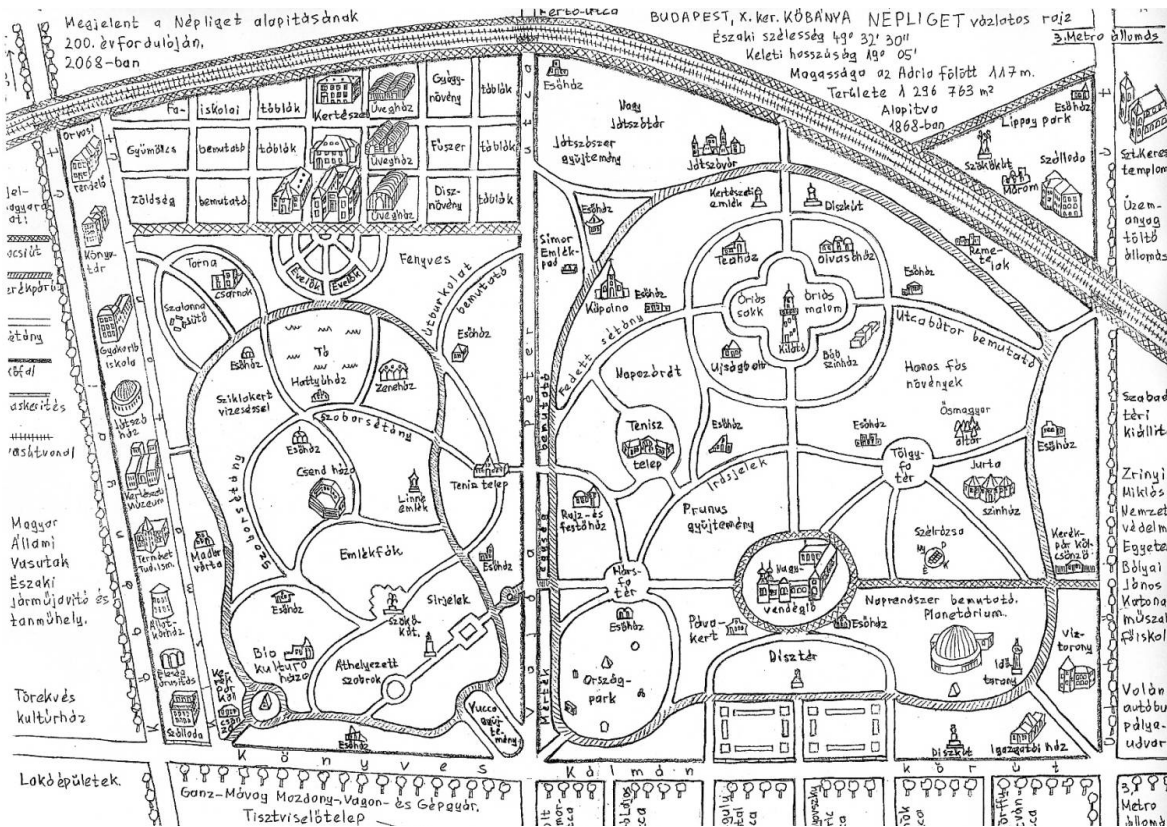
Megjelent a Népliget alapításának 200. évfordulóján, 2068-ban

Kerto-utca

BUDAPEST, X. ker. KŐBÁNYA NÉPLIGET vázlatos rajz
Északi szélesség 49° 32' 30"
Keleti hosszúság 19° 05'
Magassága az Adria fölött 117 m.
Területe 1 296 763 m²
Alapítva 1868-ban

3. Metro állomás

Fa- iskolai | táblák | Kertészet | Üvegház | Gyógy- növény | táblák
Gyümölcs | bemutató | táblák | Üvegház | Fűszer | táblák
Zöldség | bemutató | Üvegház | Dísz- növény | táblák

Orvosi rendelő
Könyv-tár
Gyakorló iskola
Játszó ház
Kertészeti múzeum
Természettud. ism.
Madár vártа
Állat-kórház
Ezermester műhely
Szálloda

Vas-
ntgyár
at:
acsút
zerkpárút
étány
Fal
askerítés
rasútvonal

Magyar Állami Vasutak Északi Járműjavító és tanműhely.

Törekvés kultúrház

Lakóépületek.

Torna csarnok
Szauna
Évelők Évelők
Fenyves
Útburkolat bemutató
Tó
Hattyúház
Zenehéz
Sziklakert vízeséssel
Esőház
Szoborsétány
Csend háza
Linné emlék
Teniszteleр
Emlékfák
Esőház
Sírjelek
Bio kultúra ház
Kerékpár kölcsönző
Esőház
Szobor kút
Áthelyezett szobrok
Yucca gyűjtemény
Esőház

Esőház
Nagy Játszótér
Játszószer gyűjtemény
Játszóvár
Esőház
Kertészeti emlék
Diszkút
Simor Emlékpad
Teaház
Olvasóház
Remeteiak
Kápolna
Esőház
Óriás sakk
Óriás malom
Kilátó
Fedett sétány
Napozórét
Újságbolt
Bábszínház
Hazai fás növények
Utcabútor bemutató
Ősmagyar oltár
Tenisz telep
Esőház
Esőház
Tölgyfa tér
Esőház
Jurta színház
Íjászlelek
Rajz- és festőház
Prunus gyűjtemény
Szélrózsa
Kerékpár kölcsönző
Nárcisz fa tér
Esőház
Pávakert
Vendéglő
Esőház
Naprendszer bemutató. Planetárium.
Víztorony
Ország-park
Dísztér
Időtorony
Diszkút
Igazgatósági ház

Péter utca

Könyves Kálmán körút

Ganz-Mávag Mozdony-, Vagon- és Gépgyár. Tisztviselőtelep

Lippay park
Szállodа
Szent Kereszt templom
Üzem-anyag töltő állomás
Szabad téri kiállítás
Zrínyi Miklós Nemzetvédelmi Egyetem
Bolyai János Katonai Műszaki Főiskola
Volán autóbusz pálya-udvar
Metro állomás